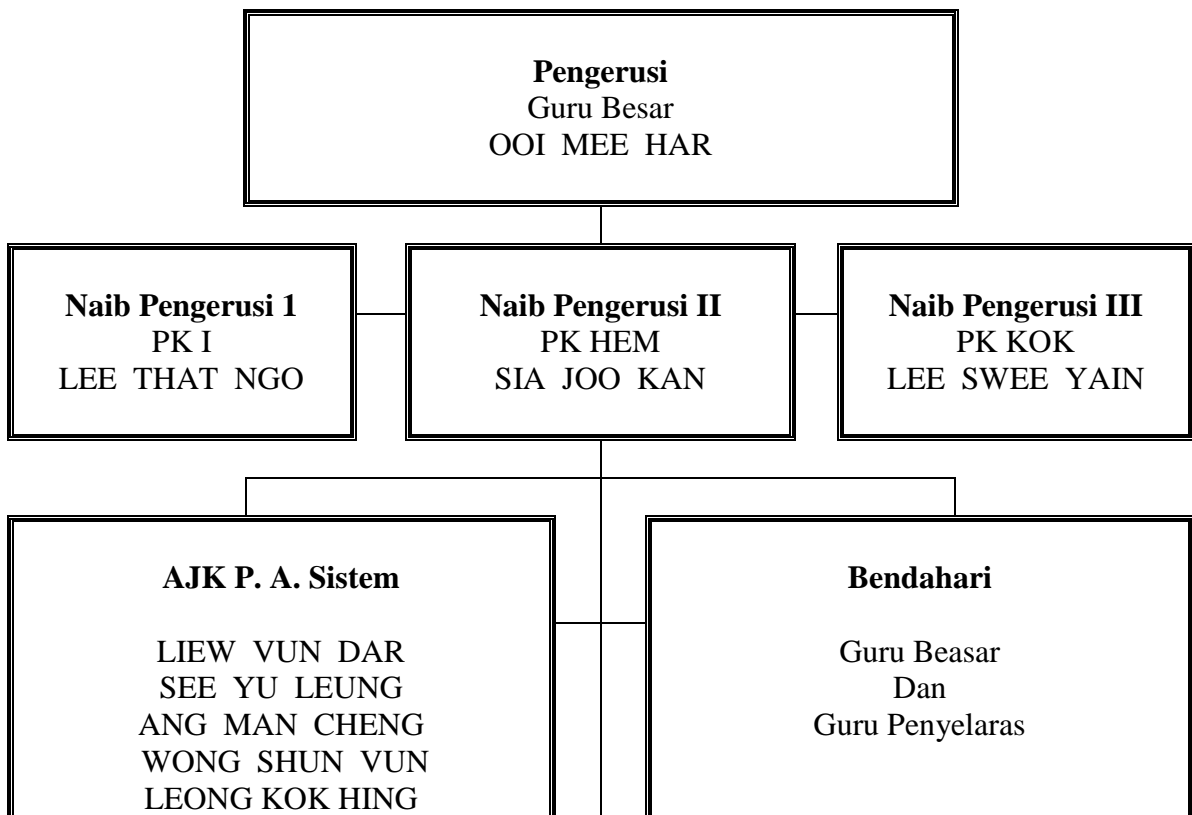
**Pengerusi**
Guru Besar
OOI MEE HAR

**Naib Pengerusi 1**
PK I
LEE THAT NGO

**Naib Pengerusi II**
PK HEM
SIA JOO KAN

**Naib Pengerusi III**
PK KOK
LEE SWEE YAIN

**AJK P. A. Sistem**

LIEW VUN DAR
SEE YU LEUNG
ANG MAN CHENG
WONG SHUN VUN
LEONG KOK HING

**Bendahari**

Guru Beasar
Dan
Guru Penyelaras